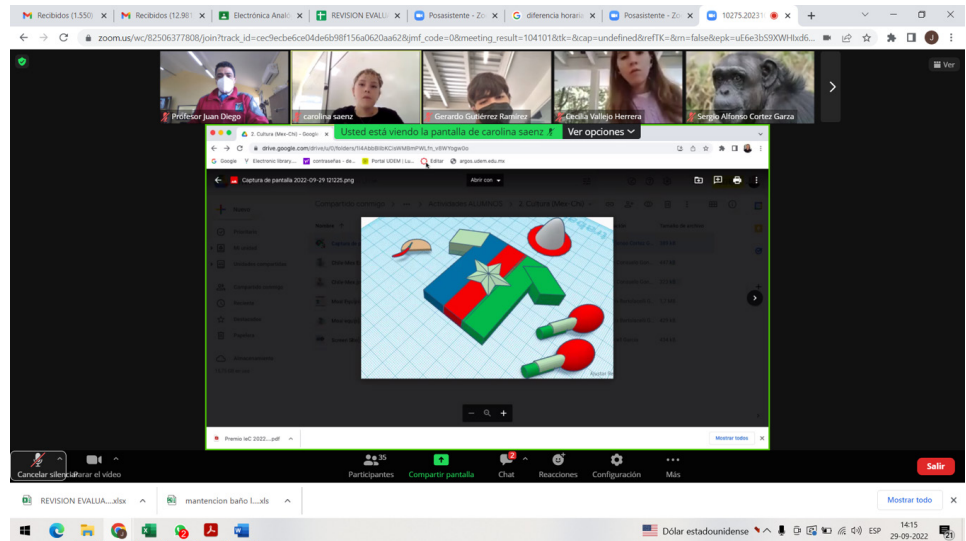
Recibidos (1.550) | Recibidos (12.981) | Electrónica Analó | REVISION EVALU | Posasistente - Zo | diferencia horari | Posasistente - Zo | 10275.2023

zoom.us/wc/82506377808/join?track_id=cec9ecbe6ce04de6b98f156a0620aa62&jmf_code=0&meeting_result=104101&tk=&cap=undefined&refTK=&rn=false&epk=uE6e3bS9XWHlxd6...

Ver

Profesor Juan Diego
carolina saenz
Gerardo Gutiérrez Ramírez
Cecilia Vallejo Herrera
Sergio Alfonso Cortez Garza

Usted está viendo la pantalla de carolina saenz
Ver opciones

3. Cultura (Mes-Chi) - Google
drive.google.com/drive/u/0/folders/1I4AbbBdbKCsWkMBmFWLfn_xSWYogw0o
Google | Electronic library... | contraseñas - da... | Portal UDEM | Lu... | Editar | argos.udem.edu.mx

Captura de pantalla 2022-09-29 121225.png
Abrir con

Compartido conmigo > ... > Actividades ALUMNOS > 3. Cultura (Mes-Chi)

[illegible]

Premio IeC 2022....pdf
Mostrar todos

35
Cancelar silencio | Parar el vídeo | Participantes | Compartir pantalla | Chat | Reacciones | Configuración | Más
Salir

REVISION EVALUA....xlsx | mantencion baño l....xls
Mostrar todo

Dólar estadounidense
ESP
14:15
29-09-2022
21